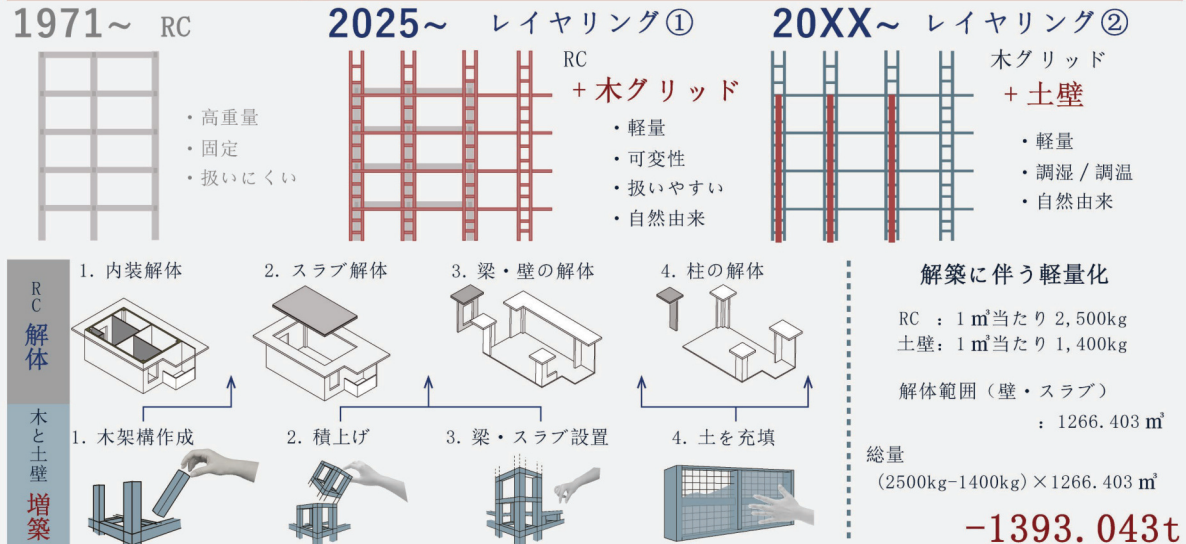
1971~ RC

・高重量
・固定
・扱いにくい

2025~ レイヤリング①

RC
+木グリッド

・軽量
・可変性
・扱いやすい
・自然由来

20XX~ レイヤリング②

木グリッド
+土壁

・軽量
・調湿/調温
・自然由来

RC 解体

1. 内装解体
2. スラブ解体
3. 梁・壁の解体
4. 柱の解体

木と土壁 増築

1. 木架構作成
2. 積上げ
3. 梁・スラブ設置
4. 土を充填

解築に伴う軽量化

RC ：1㎥当たり 2,500kg
土壁：1㎥当たり 1,400kg

解体範囲（壁・スラブ）
：1266.403 ㎥

総量
（2500kg-1400kg）×1266.403 ㎥

-1393.043t